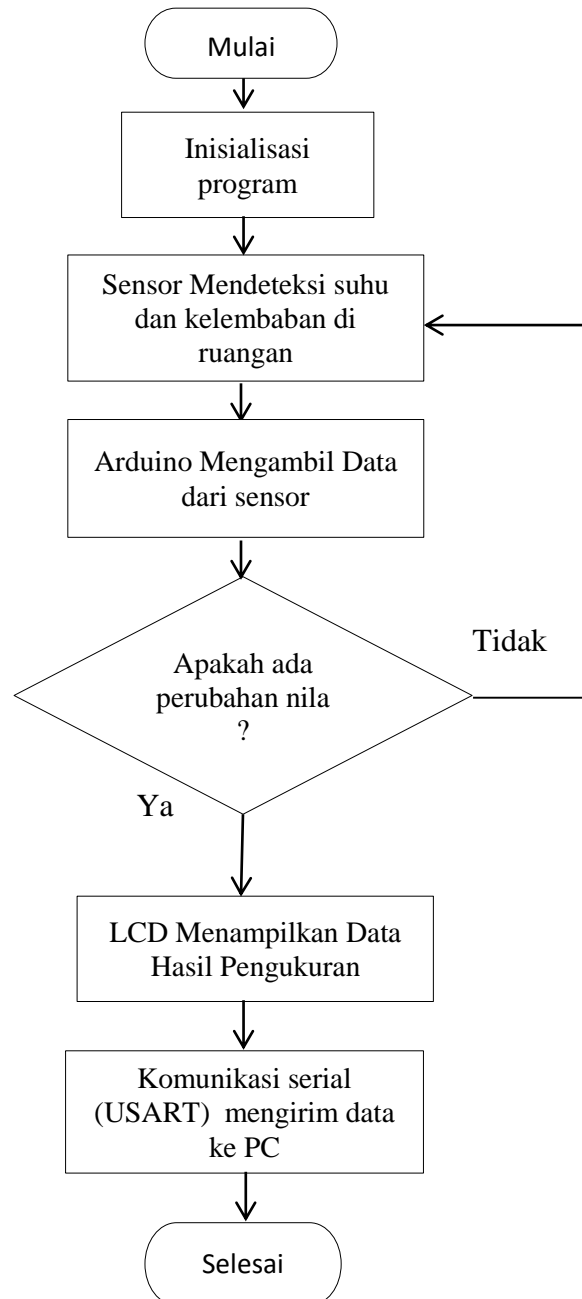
Mulai

Inisialisasi program

Sensor Mendeteksi suhu dan kelembaban di ruangan

Arduino Mengambil Data dari sensor

Apakah ada perubahan nila ?

Tidak

Ya

LCD Menampilkan Data Hasil Pengukuran

Komunikasi serial (USART) mengirim data ke PC

Selesai